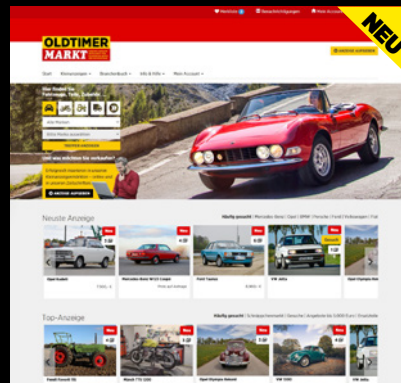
NEU

Merkliste Benachrichtigungen Mein Account

OLDTIMER MARKT

ANZEIGE AUFGEBEN

Start Kleinanzeigen Branchenbuch Info & Hilfe Mein Account

Der Markt für Fahrzeuge, Teile, Zubehör

Alle Marken

Alle Modelle auswählen

TREFFER ANZEIGEN

Und was möchten Sie verkaufen?

ANZEIGE AUFGEBEN

Neuste Anzeige

Häufig gesucht: Mercedes-Benz | Opel | BMW | Porsche | Ford | Volkswagen | Fiat

Neu Neu Neu Neu Neu

Opel Kadett

Mercedes-Benz W123 Coupé

Ford Taunus

VW Jetta

Opel Olympia Rekord

Top-Anzeige

Häufig gesucht: Schlepper/Ackerschl. | Gesuche | Angebote bis 5.000 Euro | Ersatzteile

Neu Neu Neu Neu Neu

Fendt Favorit 1S

Opel Olympia Rekord

VW 1200

Opel Olympia Rekord